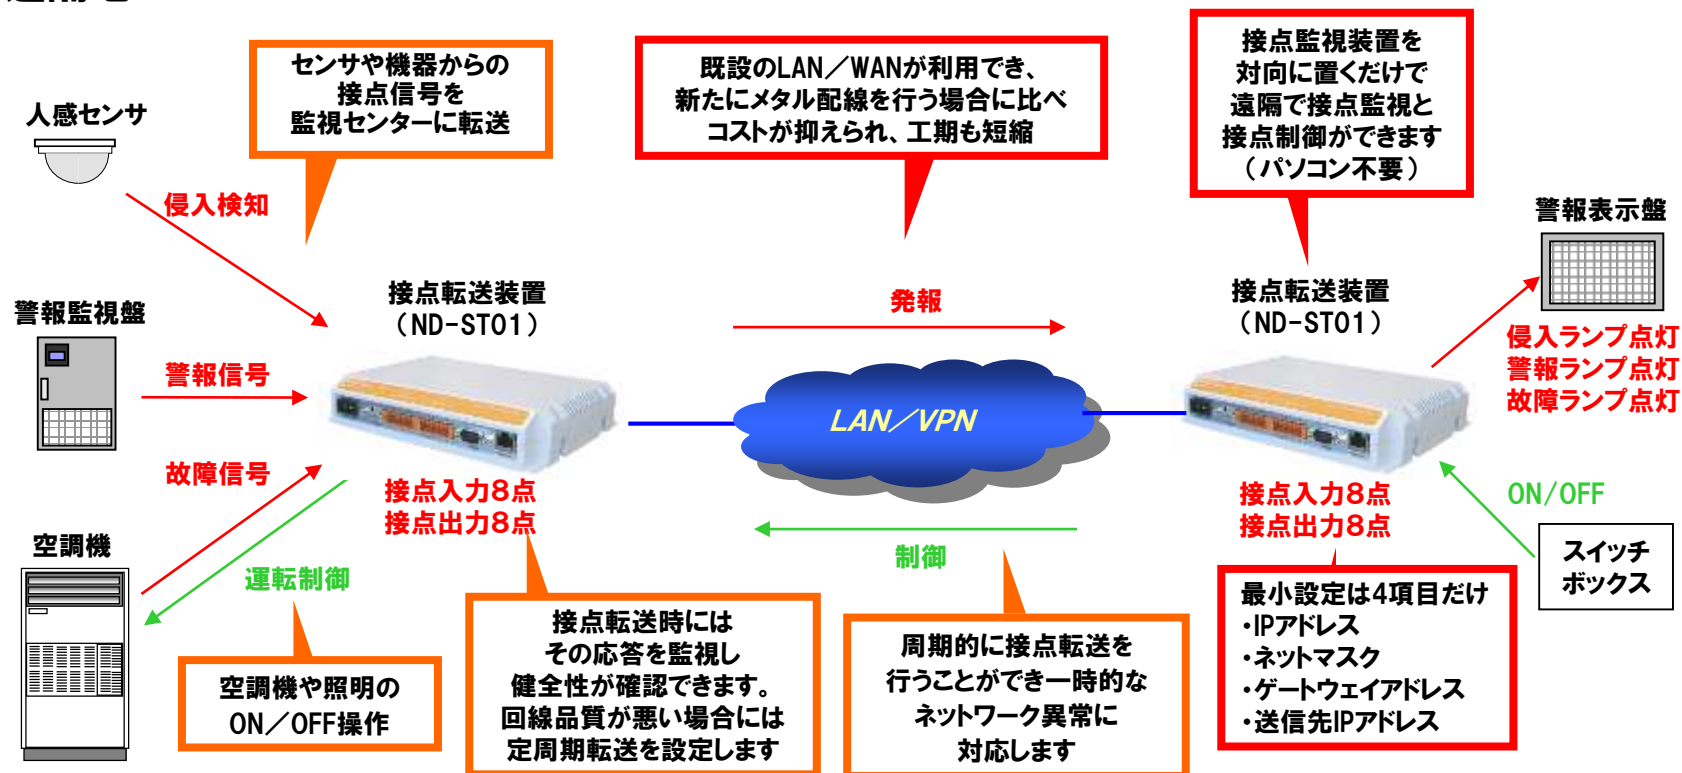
人感センサ

センサや機器からの接点信号を監視センターに転送

既設のLAN／WANが利用でき、新たにメタル配線を行う場合に比べコストが抑えられ、工期も短縮

接点監視装置を対向に置くだけで遠隔で接点監視と接点制御ができます（パソコン不要）

侵入検知

警報表示盤

警報監視盤

接点転送装置（ND-ST01）

発報

接点転送装置（ND-ST01）

侵入ランプ点灯
警報ランプ点灯
故障ランプ点灯

警報信号

LAN／VPN

故障信号

接点入力8点
接点出力8点

接点入力8点
接点出力8点

ON/OFF

空調機

運転制御

制御

スイッチボックス

空調機や照明のON／OFF操作

接点転送時にはその応答を監視し健全性が確認できます。回線品質が悪い場合には定周期転送を設定します

周期的に接点転送を行うことができ一時的なネットワーク異常に対応します

最小設定は4項目だけ
・IPアドレス
・ネットマスク
・ゲートウェイアドレス
・送信先IPアドレス